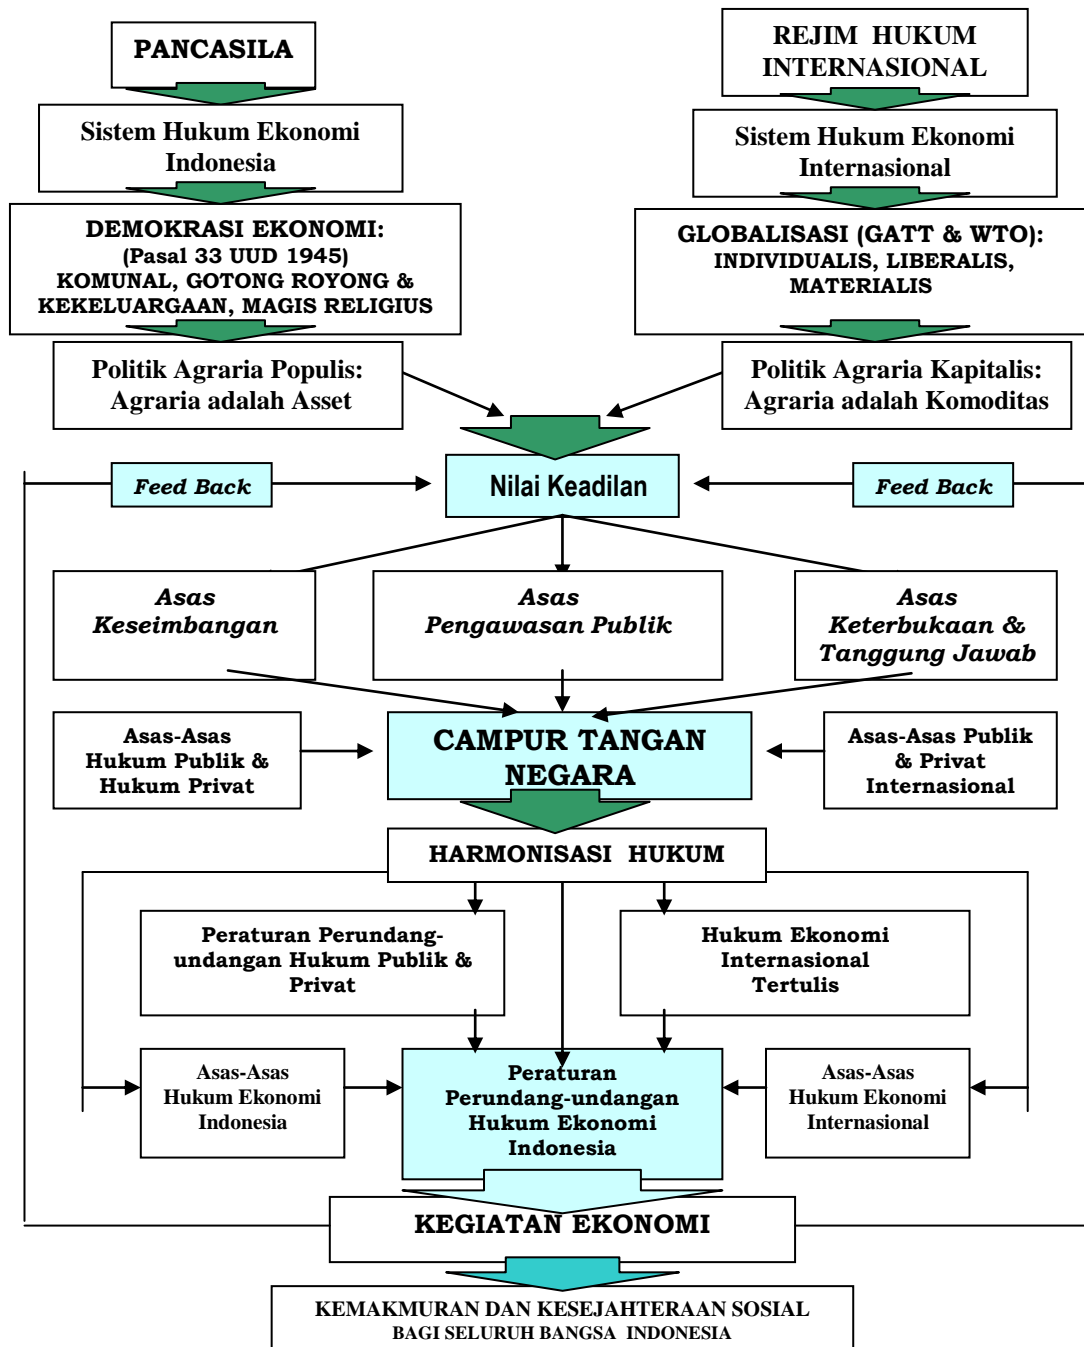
PANCASILA

Sistem Hukum Ekonomi Indonesia

DEMOKRASI EKONOMI: (Pasal 33 UUD 1945) KOMUNAL, GOTONG ROYONG & KEKELUARGAAN, MAGIS RELIGIUS

Politik Agraria Populis: Agraria adalah Asset

REJIM HUKUM INTERNASIONAL

Sistem Hukum Ekonomi Internasional

GLOBALISASI (GATT & WTO): INDIVIDUALIS, LIBERALIS, MATERIALIS

Politik Agraria Kapitalis: Agraria adalah Komoditas

Feed Back

Nilai Keadilan

Feed Back

Asas Keseimbangan

Asas Pengawasan Publik

Asas Keterbukaan & Tanggung Jawab

Asas-Asas Hukum Publik & Hukum Privat

CAMPUR TANGAN NEGARA

Asas-Asas Publik & Privat Internasional

HARMONISASI HUKUM

Peraturan Perundang-undangan Hukum Publik & Privat

Hukum Ekonomi Internasional Tertulis

Asas-Asas Hukum Ekonomi Indonesia

Peraturan Perundang-undangan Hukum Ekonomi Indonesia

Asas-Asas Hukum Ekonomi Internasional

KEGIATAN EKONOMI

KEMAKMURAN DAN KESEJAHTERAAN SOSIAL BAGI SELURUH BANGSA INDONESIA